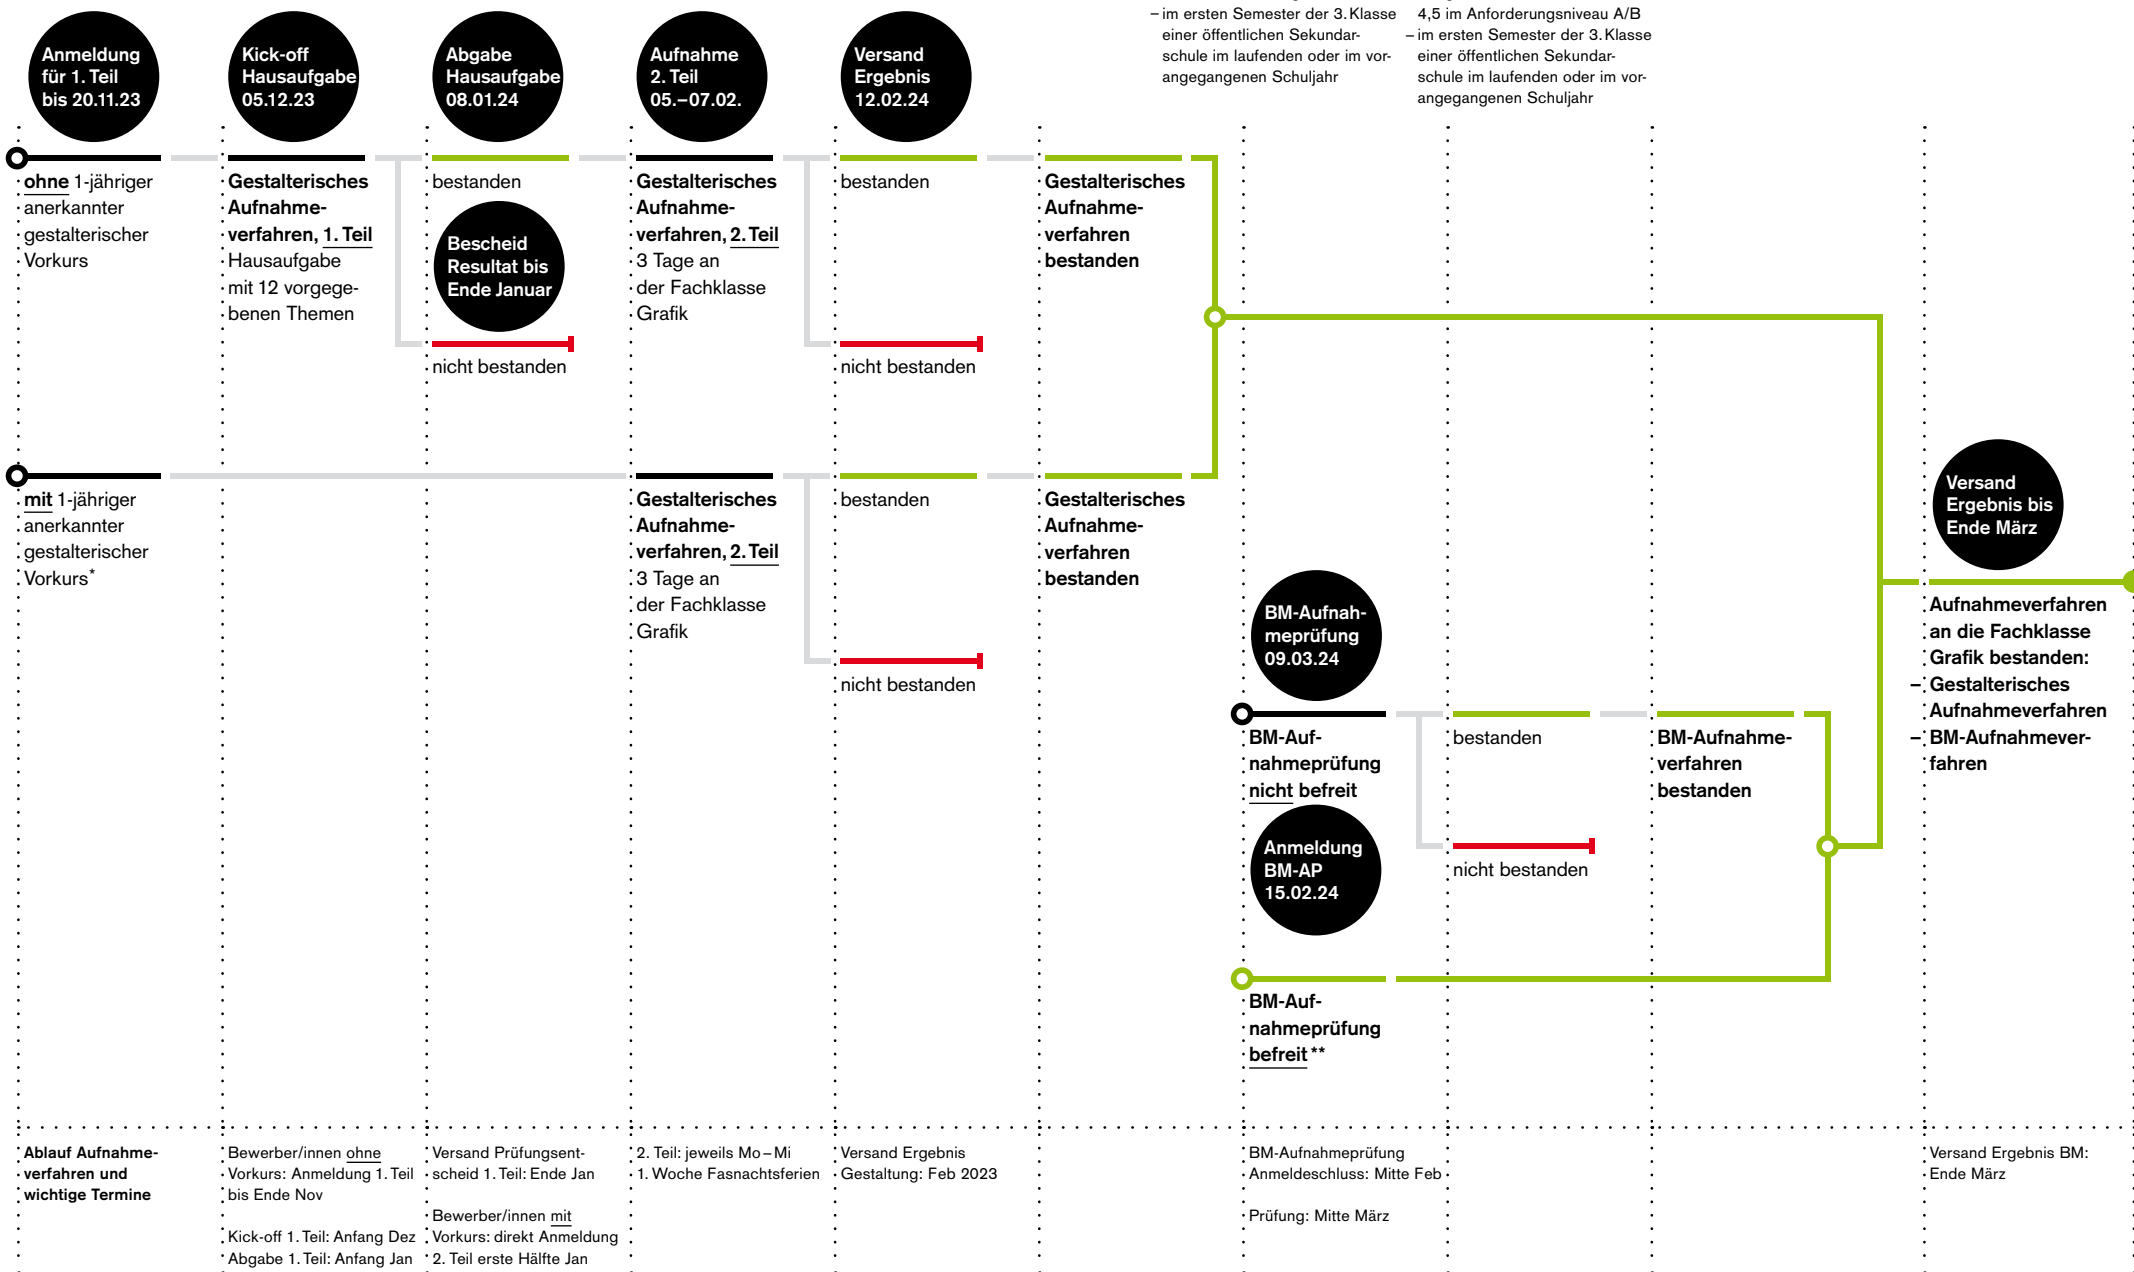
– im ersten Semester der 3. Klasse einer öffentlichen Sekundarschule im laufenden oder im vorangegangenen Schuljahr

4,5 im Anforderungsniveau A/B
– im ersten Semester der 3. Klasse einer öffentlichen Sekundarschule im laufenden oder im vorangegangenen Schuljahr

Anmeldung für 1. Teil bis 20.11.23

Kick-off Hausaufgabe 05.12.23

Abgabe Hausaufgabe 08.01.24

Aufnahme 2. Teil 05.–07.02.

Versand Ergebnis 12.02.24

ohne 1-jähriger anerkannter gestalterischer Vorkurs

Gestalterisches Aufnahmeverfahren, 1. Teil
Hausaufgabe mit 12 vorgegebenen Themen

bestanden

Bescheid Resultat bis Ende Januar

nicht bestanden

Gestalterisches Aufnahmeverfahren, 2. Teil
3 Tage an der Fachklasse Grafik

bestanden

nicht bestanden

Gestalterisches Aufnahmeverfahren bestanden

mit 1-jähriger anerkannter gestalterischer Vorkurs*

Gestalterisches Aufnahmeverfahren, 2. Teil
3 Tage an der Fachklasse Grafik

bestanden

nicht bestanden

Gestalterisches Aufnahmeverfahren bestanden

Versand Ergebnis bis Ende März

Aufnahmeverfahren an die Fachklasse Grafik bestanden:
– Gestalterisches Aufnahmeverfahren
– BM-Aufnahmeverfahren

BM-Aufnahmeprüfung 09.03.24

BM-Aufnahmeprüfung nicht befreit

Anmeldung BM-AP 15.02.24

bestanden

nicht bestanden

BM-Aufnahmeverfahren bestanden

BM-Aufnahmeprüfung befreit**

Ablauf Aufnahmeverfahren und wichtige Termine

Bewerber/innen ohne Vorkurs: Anmeldung 1. Teil bis Ende Nov

Kick-off 1. Teil: Anfang Dez
Abgabe 1. Teil: Anfang Jan

Versand Prüfungsentscheid 1. Teil: Ende Jan

Bewerber/innen mit Vorkurs: direkt Anmeldung 2. Teil erste Hälfte Jan

2. Teil: jeweils Mo – Mi 1. Woche Fasnachtsferien

Versand Ergebnis Gestaltung: Feb 2023

BM-Aufnahmeprüfung Anmeldeschluss: Mitte Feb

Prüfung: Mitte März

Versand Ergebnis BM: Ende März